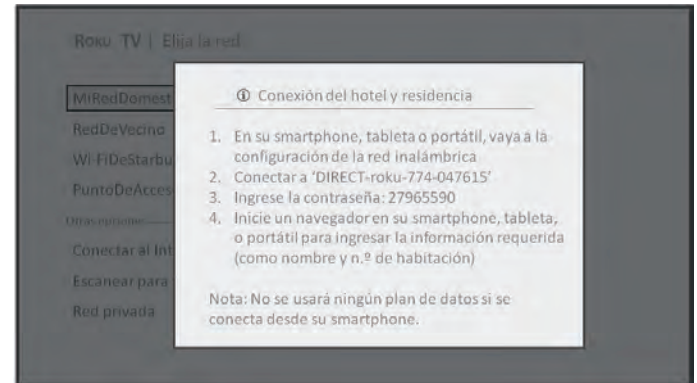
Roku TV | Elija la red

MiRedDomest
RedDeVecino
Wi-FiDeStarbu
PuntoDeAcces
Otras opciones
Conectar al Int
Escanear para
Red privada

ⓘ Conexión del hotel y residencia

1. En su smartphone, tableta o portátil, vaya a la configuración de la red inalámbrica
2. Conectar a 'DIRECT-roku-774-047615'
3. Ingrese la contraseña: 27965590
4. Inicie un navegador en su smartphone, tableta, o portátil para ingresar la información requerida (como nombre y n.º de habitación)

Nota: No se usará ningún plan de datos si se conecta desde su smartphone.